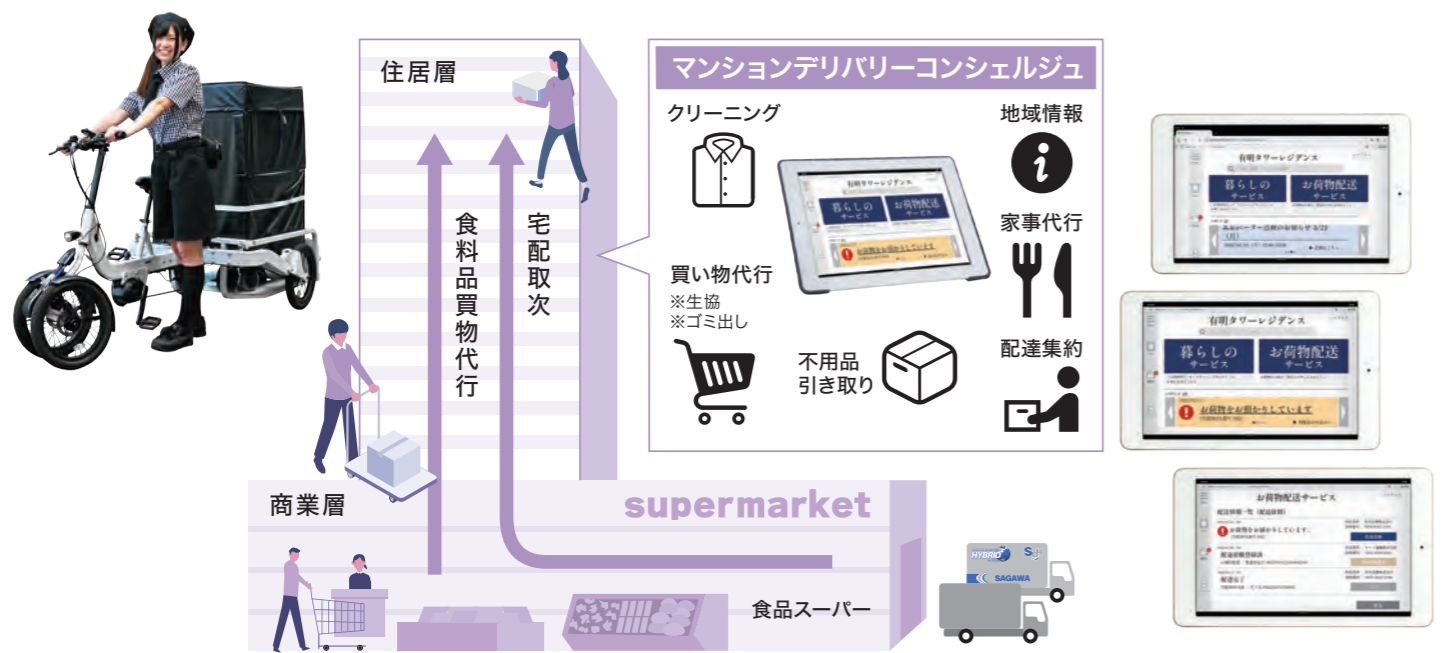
住居層

食料品買物代行

宅配取次

マンションデリバリーコンシェルジュ

クリーニング

地域情報

有明タワーレジデンス

暮らしのサービス

お荷物配送サービス

家事代行

買い物代行
※生協
※ゴミ出し

不用品引き取り

配達集約

商業層

supermarket

食品スーパー

HYBRID

SAGAWA

有明タワーレジデンス

暮らしのサービス

お荷物配送サービス

有明タワーレジデンス

暮らしのサービス

お荷物配送サービス

お荷物をお預かりしています

お荷物配送サービス